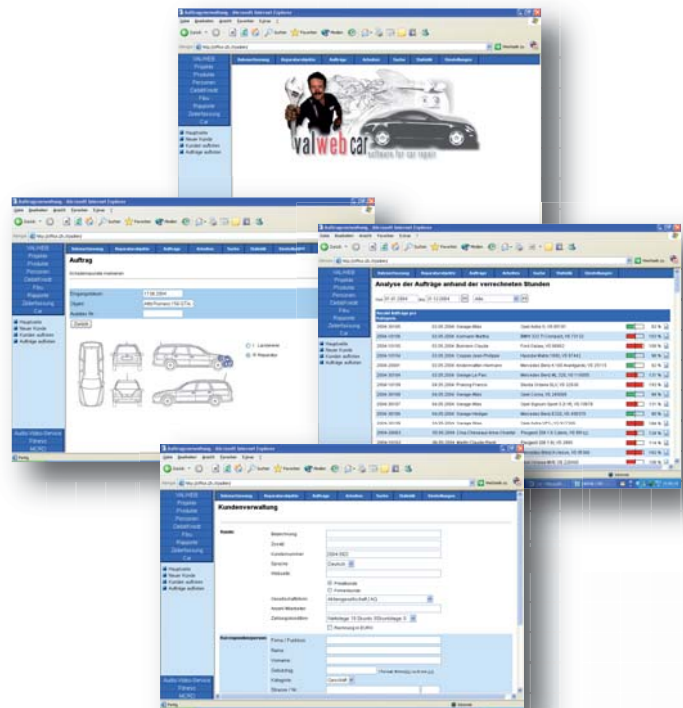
Auftragsverwaltung - Microsoft Internet Explorer

VALHEB
Projekte
Produkte
Personen
Debitoren
Fibu
Rapporte
Zeiterfassung
Car

Hauptseite
Neuer Kunde
Kunden suchen
Aufträge suchen

valwebcar
software for car repair

Auftragsverwaltung - Microsoft Internet Explorer

Auftrag

Eingangsdatum
Objekt
Auslöser Nr.

Zurück

Lackieren
Reparatur

Audio Video Service
Fitness
MCRD

Auftragsverwaltung - Microsoft Internet Explorer

Analyse der Aufträge anhand der verrechneten Stunden

Auftragsverwaltung - Microsoft Internet Explorer

Kundenverwaltung

Kunde
Bezeichnung
Zusatz
Kundennummer
Sprache
Deutsch
Webseite
Privatkunde
Firmenkunde
Gesellschaftsform
Anzahl Mitarbeiter
Zahlungskondition
Rechnung in EURO

Ansprechpartner
Firma / Funktion
Name
Vorname
Geburtstag
Kategorie
Strasse / Nr.

Audio Video Service
Fitness
MCRD